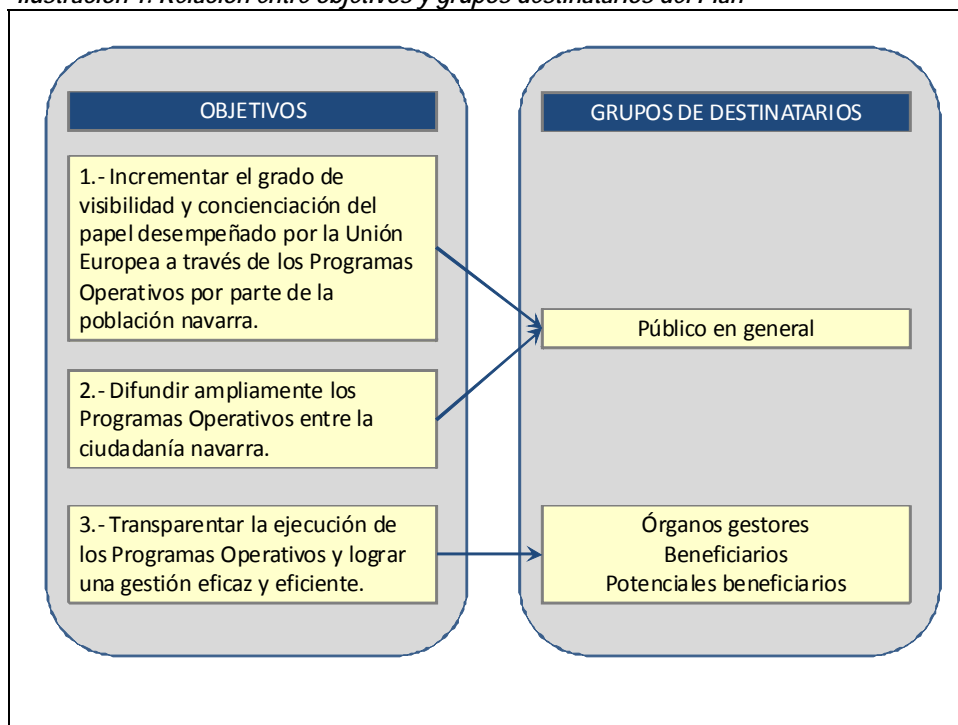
Ilustración 1. Relación entre objetivos y grupos destinatarios del Plan

OBJETIVOS

1.- Incrementar el grado de visibilidad y concienciación del papel desempeñado por la Unión Europea a través de los Programas Operativos por parte de la población navarra.

2.- Difundir ampliamente los Programas Operativos entre la ciudadanía navarra.

3.- Transparentar la ejecución de los Programas Operativos y lograr una gestión eficaz y eficiente.

GRUPOS DE DESTINATARIOS

Público en general

Órganos gestores
Beneficiarios
Potenciales beneficiarios